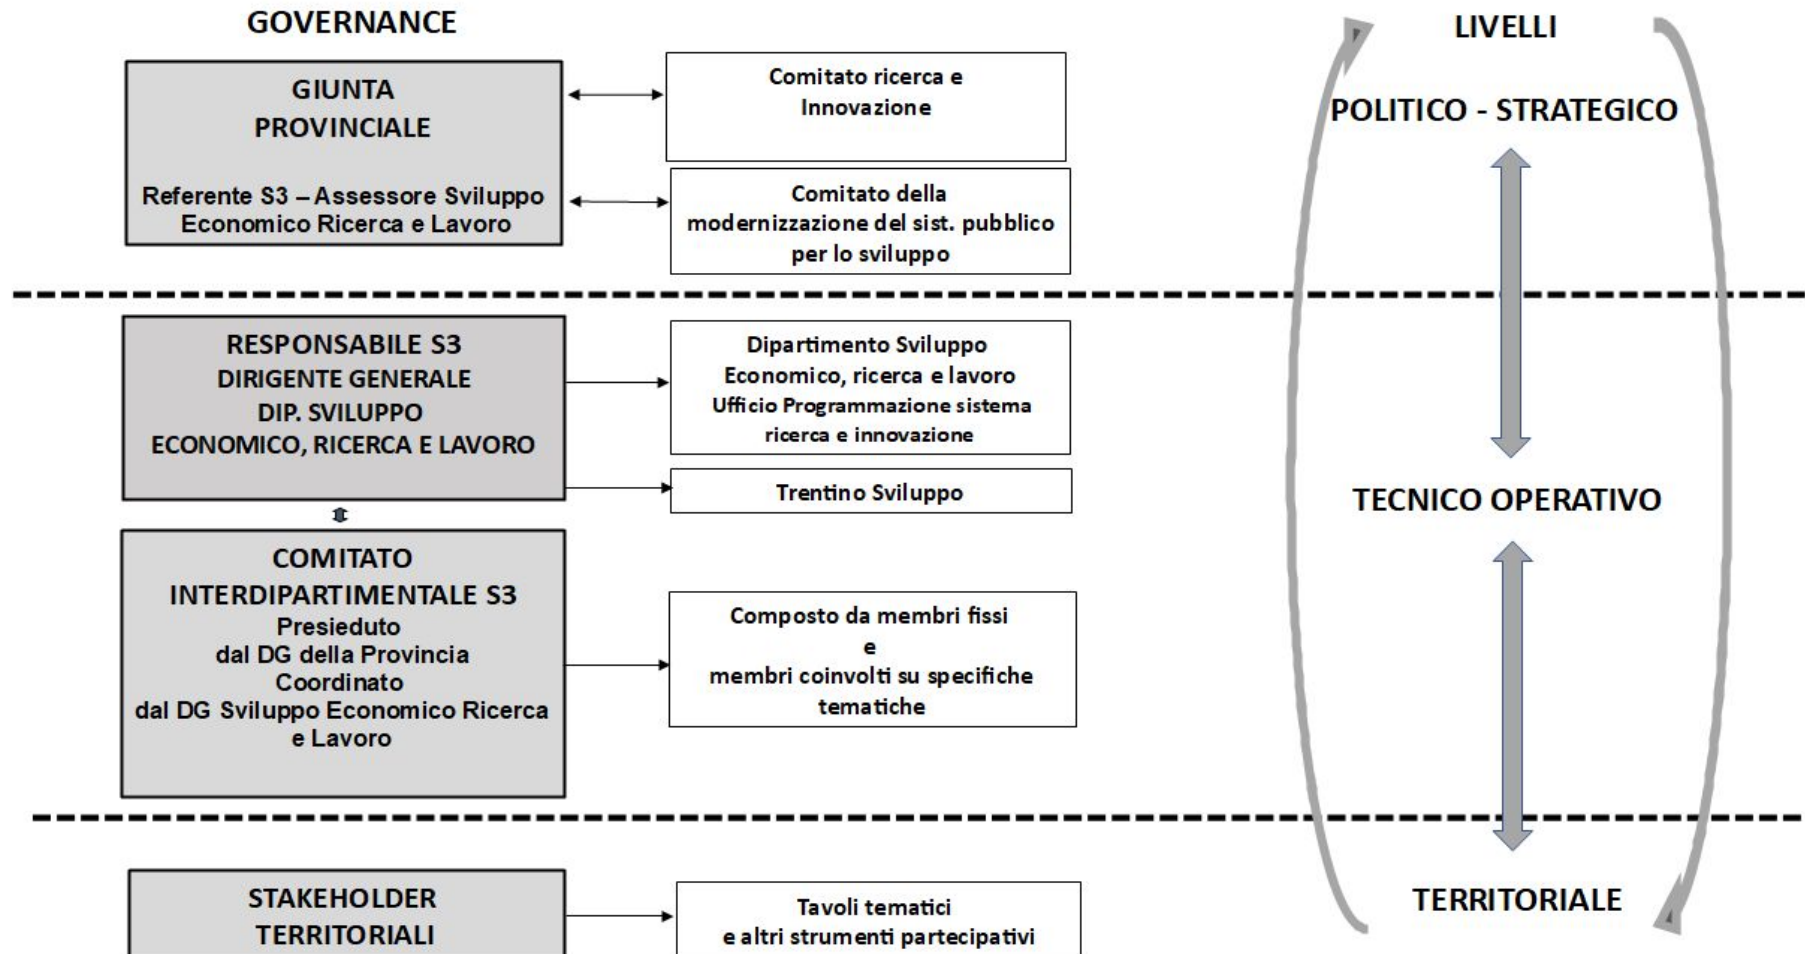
GOVERNANCE

GIUNTA PROVINCIALE

Referente S3 – Assessore Sviluppo Economico Ricerca e Lavoro

Comitato ricerca e Innovazione

Comitato della modernizzazione del sist. pubblico per lo sviluppo

RESPONSABILE S3
DIRIGENTE GENERALE
DIP. SVILUPPO
ECONOMICO, RICERCA E LAVORO

Dipartimento Sviluppo Economico, ricerca e lavoro
Ufficio Programmazione sistema ricerca e innovazione

Trentino Sviluppo

COMITATO INTERDIPARTIMENTALE S3
Presieduto dal DG della Provincia
Coordinato dal DG Sviluppo Economico Ricerca e Lavoro

Composto da membri fissi
e
membri coinvolti su specifiche tematiche

STAKEHOLDER TERRITORIALI

Tavoli tematici e altri strumenti partecipativi

LIVELLI

POLITICO - STRATEGICO

TECNICO OPERATIVO

TERRITORIALE